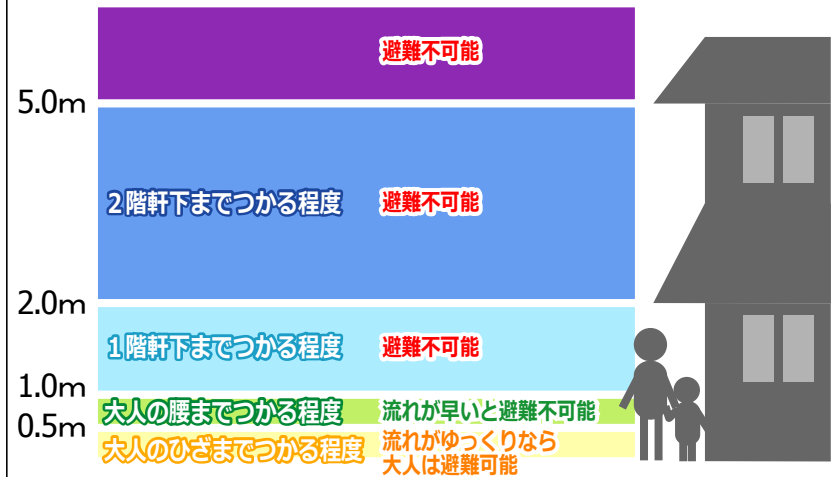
避難不可能

5.0m

２階軒下までつかる程度　避難不可能

2.0m

１階軒下までつかる程度　避難不可能

1.0m

大人の腰までつかる程度　流れが早いと避難不可能

0.5m

大人のひざまでつかる程度　流れがゆっくりなら大人は避難可能